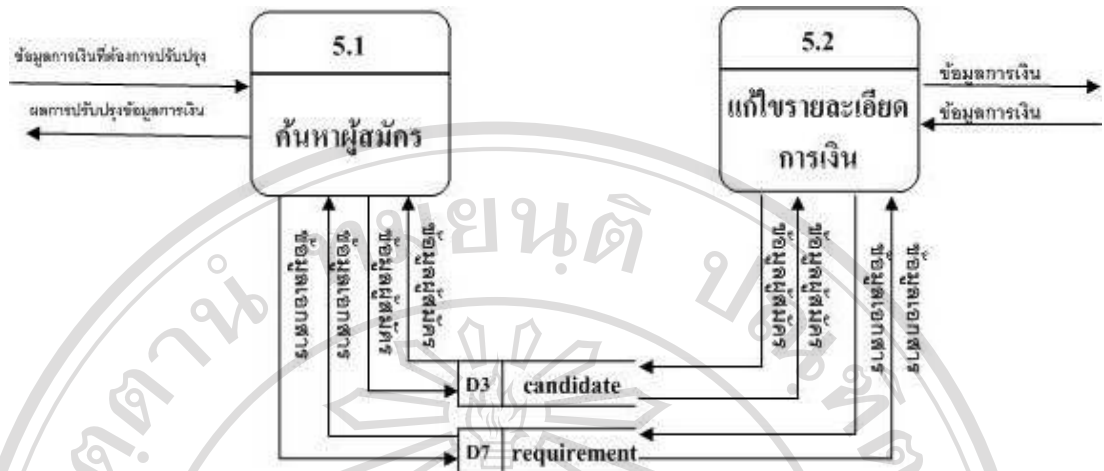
5.1

ค้นหาผู้สมัคร

ข้อมูลการเงินที่ต้องการปรับปรุง

ผลการปรับปรุงข้อมูลการเงิน

5.2

แก้ไขรายละเอียดการเงิน

ข้อมูลการเงิน

ข้อมูลการเงิน

ข้อมูลเอกสาร

ข้อมูลเอกสาร

ข้อมูลผู้สมัคร

ข้อมูลผู้สมัคร

ข้อมูลผู้สมัคร

ข้อมูลผู้สมัคร

ข้อมูลเอกสาร

ข้อมูลเอกสาร

D3 candidate

D7 requirement